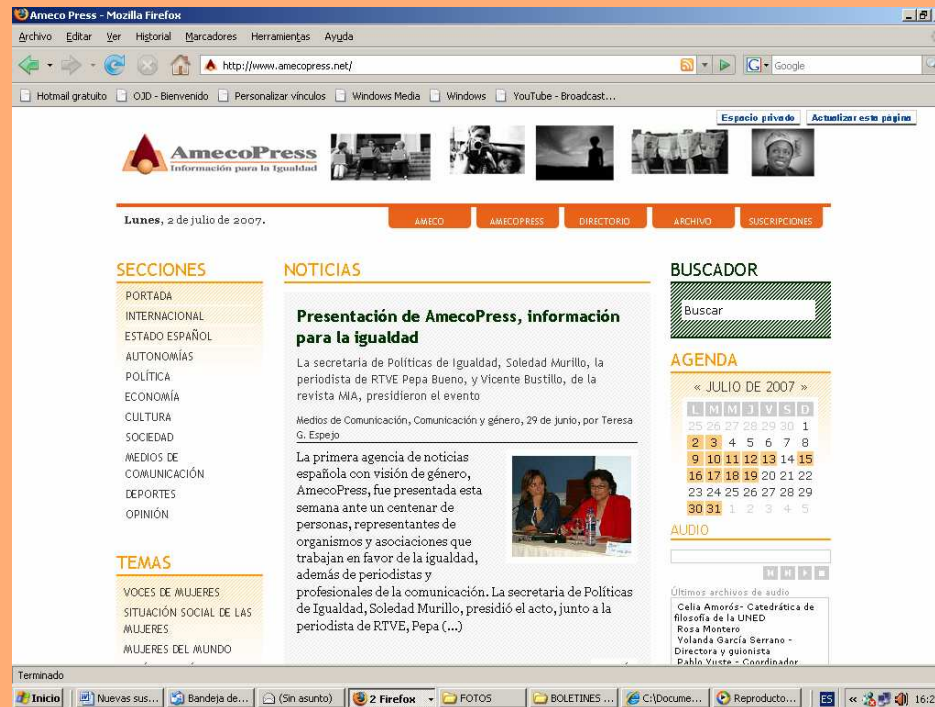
Ameco Press - Mozilla Firefox

Archivo Editar Ver Historial Marcadores Herramientas Ayuda

http://www.amecopress.net/

Google

Hotmail gratuito OJD - Bienvenido Personalizar vínculos Windows Media Windows YouTube - Broadcast...

Espacio privado Actualizar esta página

AmecoPress
Información para la Igualdad

Lunes, 2 de julio de 2007.

AMECO AMECOPRESS DIRECTORIO ARCHIVO SUSCRIPCIONES

SECCIONES

PORTADA
INTERNACIONAL
ESTADO ESPAÑOL
AUTONOMÍAS
POLÍTICA
ECONOMÍA
CULTURA
SOCIEDAD
MEDIOS DE COMUNICACIÓN
DEPORTES
OPINIÓN

TEMAS

VOCES DE MUJERES
SITUACIÓN SOCIAL DE LAS MUJERES
MUJERES DEL MUNDO

NOTICIAS

Presentación de AmecoPress, información para la igualdad

La secretaria de Políticas de Igualdad, Soledad Murillo, la periodista de RTVE Pepa Bueno, y Vicente Bustillo, de la revista MIA, presidieron el evento

Medios de Comunicación, Comunicación y género, 29 de junio, por Teresa G. Espejo

La primera agencia de noticias española con visión de género, AmecoPress, fue presentada esta semana ante un centenar de personas, representantes de organismos y asociaciones que trabajan en favor de la igualdad, además de periodistas y profesionales de la comunicación. La secretaria de Políticas de Igualdad, Soledad Murillo, presidió el acto, junto a la periodista de RTVE, Pepa (...)

BUSCADOR

Buscar

AGENDA

« JULIO DE 2007 »

| L | M | M | J | V | S | D |
|---|---|---|---|---|---|---|
| 25 | 26 | 27 | 28 | 29 | 30 | 1 |
| 2 | 3 | 4 | 5 | 6 | 7 | 8 |
| 9 | 10 | 11 | 12 | 13 | 14 | 15 |
| 16 | 17 | 18 | 19 | 20 | 21 | 22 |
| 23 | 24 | 25 | 26 | 27 | 28 | 29 |
| 30 | 31 | 1 | 2 | 3 | 4 | 5 |

AUDIO

Últimos archivos de audio
Celia Amorós- Catedrática de filosofía de la UNED
Rosa Montero
Yolanda García Serrano - Directora y guionista
Pablo Yuste - Coordinador

Terminado

Inicio Nuevas sus... Bandeja de... (Sin asunto) 2 Firefox FOTOS BOLETINES ... C:\Docume... Reproducto... ES 16:2